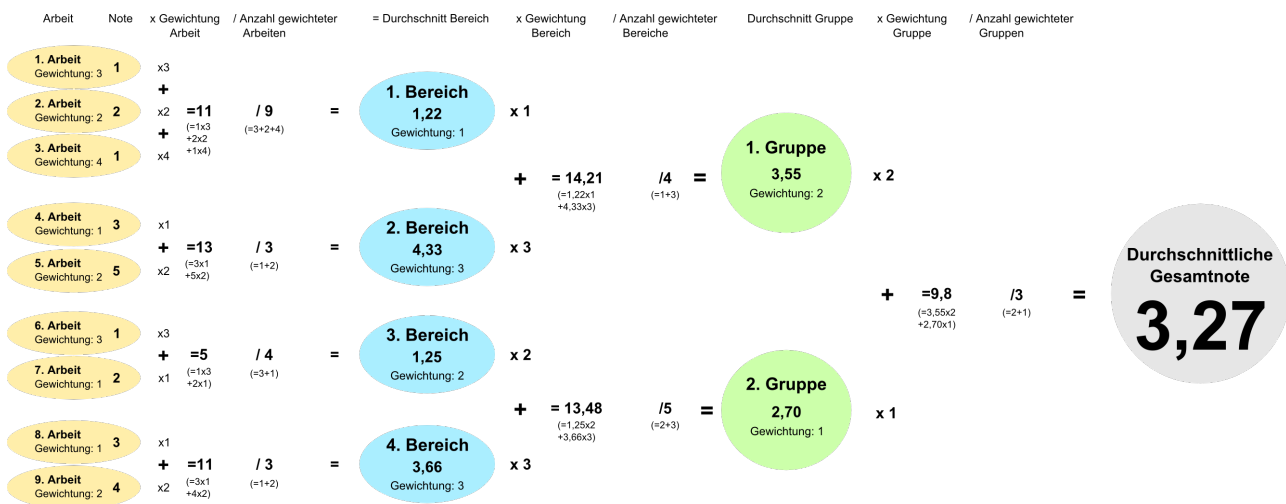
Arbeit Note x Gewichtung Arbeit / Anzahl gewichteter Arbeiten = Durchschnitt Bereich x Gewichtung Bereich / Anzahl gewichteter Bereiche Durchschnitt Gruppe x Gewichtung Gruppe / Anzahl gewichteter Gruppen

1. Arbeit Gewichtung: 3 1 x3
+
2. Arbeit Gewichtung: 2 2 x2 =11 (=1x3 +2x2 +1x4) / 9 (=3+2+4) = 1. Bereich 1,22 Gewichtung: 1 x 1
+
3. Arbeit Gewichtung: 4 1 x4

+ = 14,21 (=1,22x1 +4,33x3) /4 (=1+3) = 1. Gruppe 3,55 Gewichtung: 2 x 2

4. Arbeit Gewichtung: 1 3 x1
+ =13 (=3x1 +5x2) / 3 (=1+2) = 2. Bereich 4,33 Gewichtung: 3 x 3
5. Arbeit Gewichtung: 2 5 x2

+ =9,8 (=3,55x2 +2,70x1) /3 (=2+1) = Durchschnittliche Gesamtnote 3,27

6. Arbeit Gewichtung: 3 1 x3
+ =5 (=1x3 +2x1) / 4 (=3+1) = 3. Bereich 1,25 Gewichtung: 2 x 2
7. Arbeit Gewichtung: 1 2 x1

+ = 13,48 (=1,25x2 +3,66x3) /5 (=2+3) = 2. Gruppe 2,70 Gewichtung: 1 x 1

8. Arbeit Gewichtung: 1 3 x1
+ =11 (=3x1 +4x2) / 3 (=1+2) = 4. Bereich 3,66 Gewichtung: 3 x 3
9. Arbeit Gewichtung: 2 4 x2